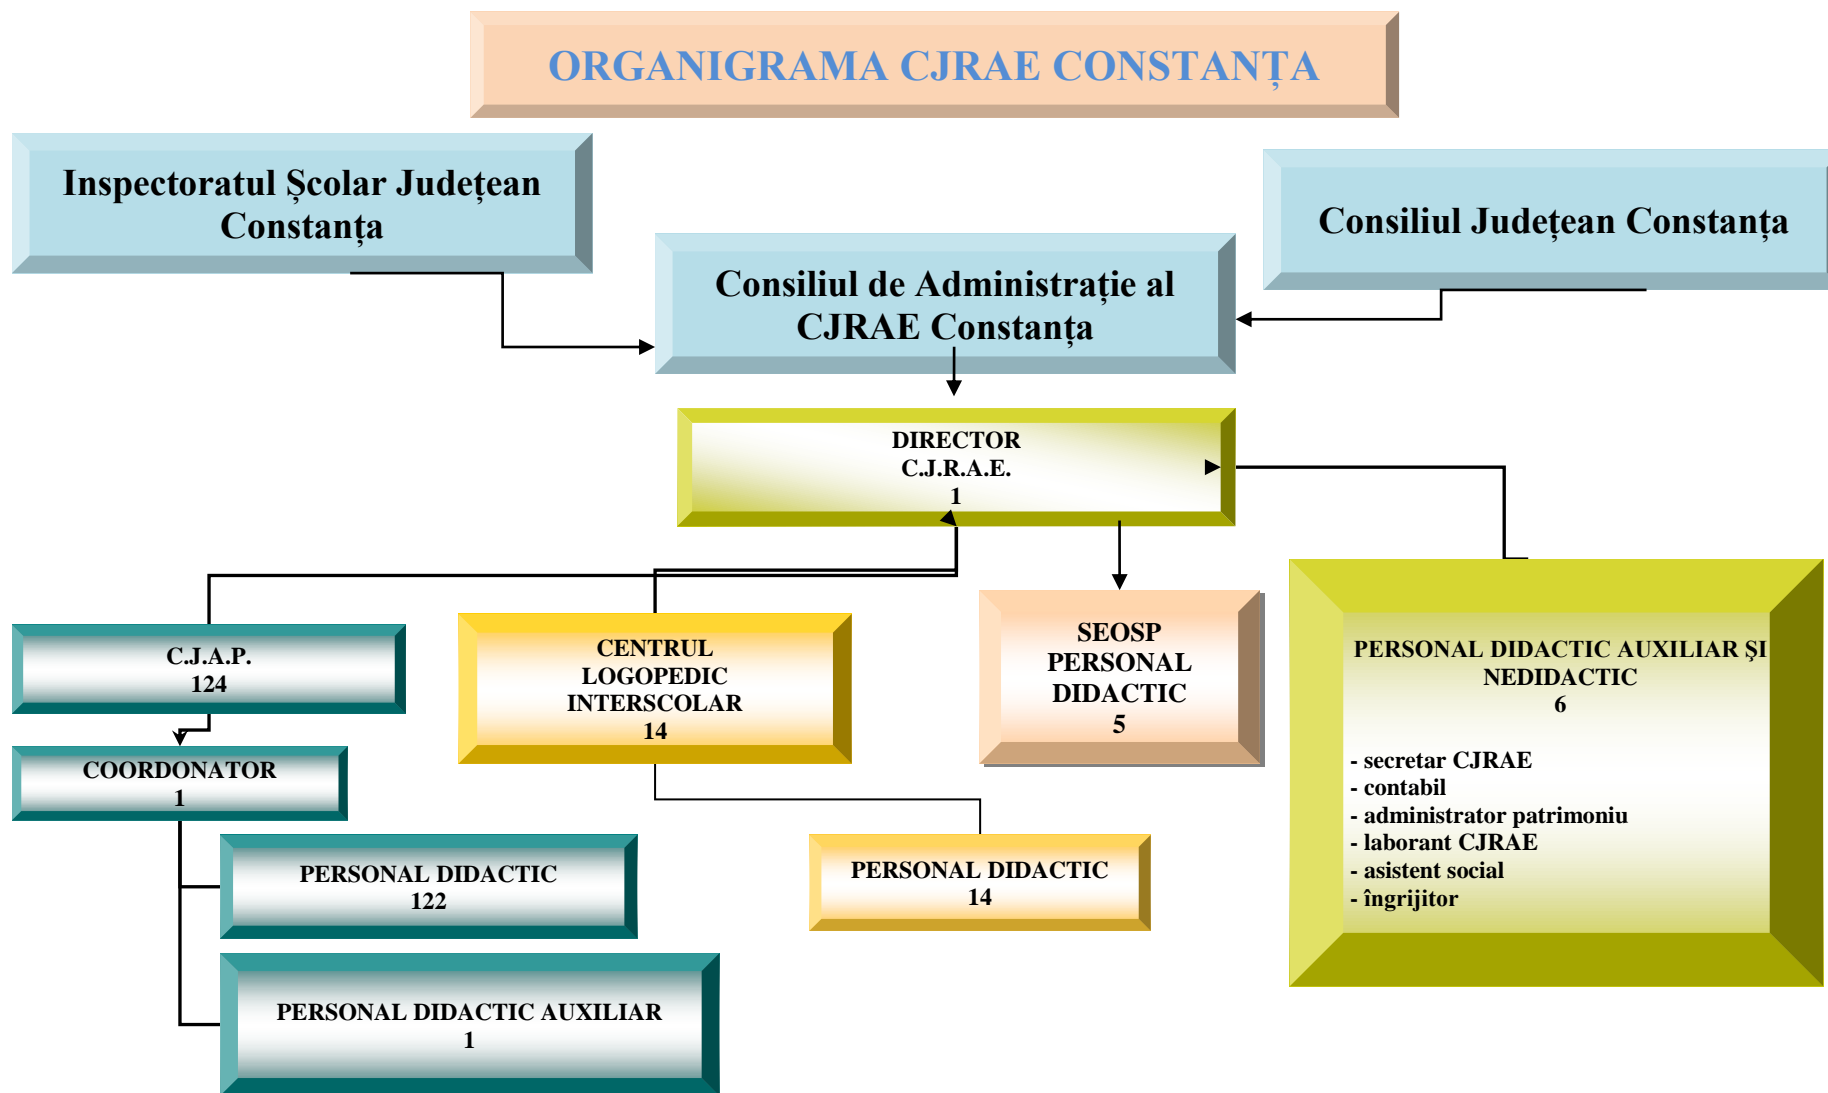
ORGANIGRAMA CJRAE CONSTANȚA

Inspectoratul Școlar Județean Constanța

Consiliul Județean Constanța

Consiliul de Administrație al CJRAE Constanța

DIRECTOR
C.J.R.A.E.
1

C.J.A.P.
124

COORDONATOR
1

PERSONAL DIDACTIC
122

PERSONAL DIDACTIC AUXILIAR
1

CENTRUL LOGOPEDIC INTERSCOLAR
14

PERSONAL DIDACTIC
14

SEOSP
PERSONAL DIDACTIC
5

PERSONAL DIDACTIC AUXILIAR ȘI NEDIDACTIC
6

- secretar CJRAE
- contabil
- administrator patrimoniu
- laborant CJRAE
- asistent social
- îngrijitor